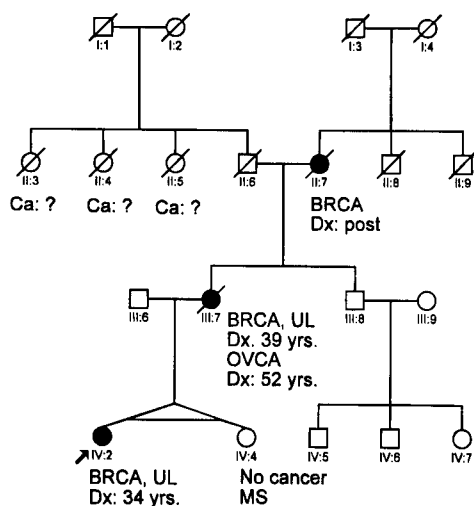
I:1
I:2
I:3
I:4

II:3
Ca: ?
II:4
Ca: ?
II:5
Ca: ?
II:6
II:7
BRCA
Dx: post
II:8
II:9

III:6
III:7
BRCA, UL
Dx. 39 yrs.
OVCA
Dx: 52 yrs.
III:8
III:9

IV:2
BRCA, UL
Dx: 34 yrs.
IV:4
No cancer
MS
IV:5
IV:6
IV:7